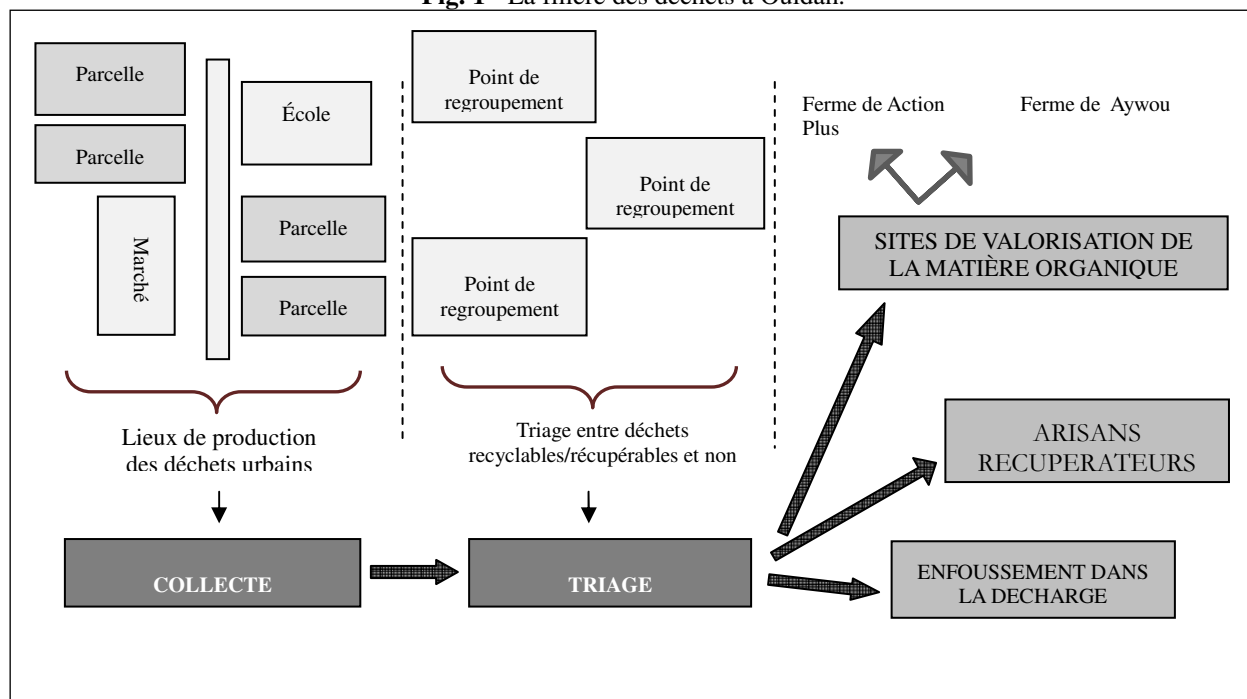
Fig. 1 - La filière des déchets à Ouidah.

Parcelle

Parcelle

Marché

École

Parcelle

Parcelle

Point de regroupement

Point de regroupement

Point de regroupement

Ferme de Action Plus

Ferme de Aywou

SITES DE VALORISATION DE LA MATIÈRE ORGANIQUE

Lieux de production des déchets urbains

Triage entre déchets recyclables/récupérables et non

ARISANS RECUPERATEURS

COLLECTE

TRIAGE

ENFOUSSEMENT DANS LA DECHARGE